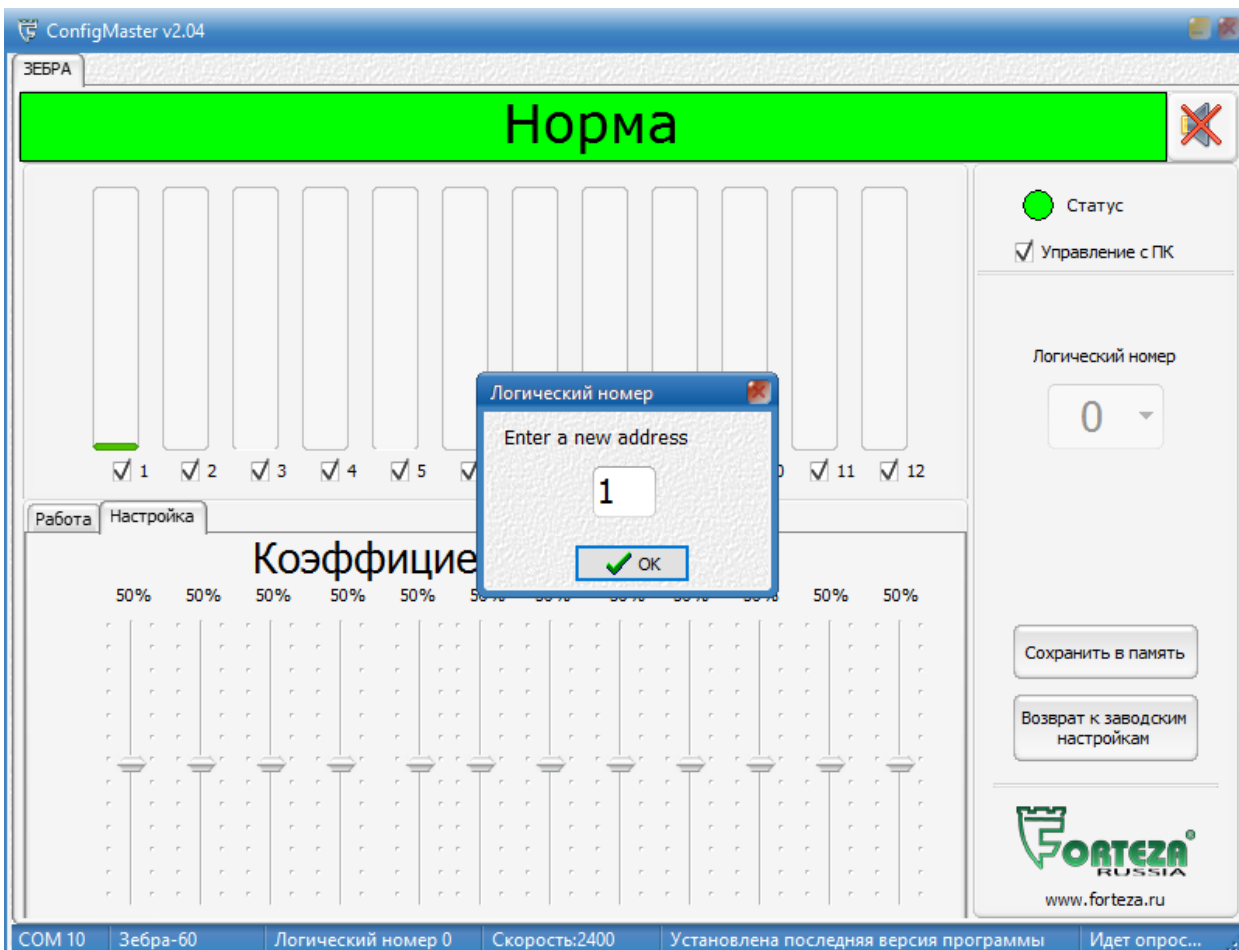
ConfigMaster v2.04

ЗЕБРА

Норма

Статус

Управление с ПК

Логический номер

0

1 2 3 4 5 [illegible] 0 11 12

Работа Настройка

Коэффицие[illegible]

50% 50% 50% 50% 50% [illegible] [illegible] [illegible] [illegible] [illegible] 50% 50%

Логический номер

Enter a new address

1

OK

Сохранить в память

Возврат к заводским настройкам

FORTEZA RUSSIA

www.forteza.ru

COM 10 Зебра-60 Логический номер 0 Скорость:2400 Установлена последняя версия программы Идет опрос...